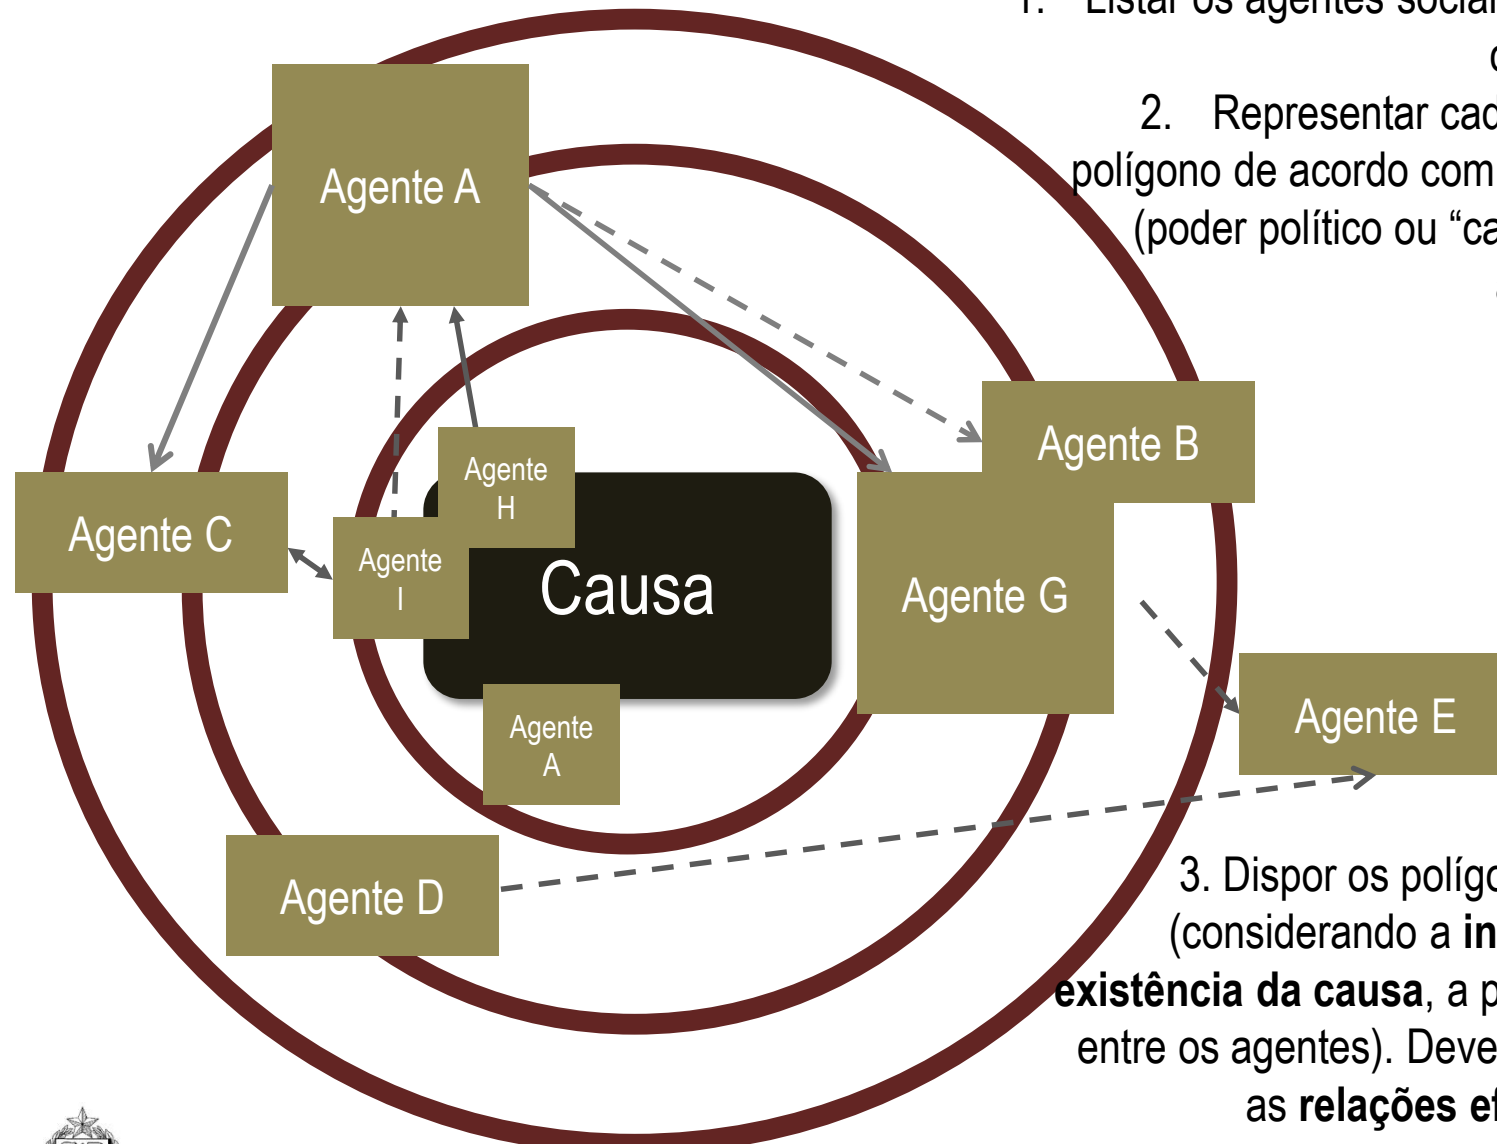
1. Listar os agentes sociai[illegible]
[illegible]

2. Representar cad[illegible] polígono de acordo com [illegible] (poder político ou "ca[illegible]

Agente A

Agente C

Agente H

Agente I

Causa

Agente B

Agente G

Agente A

Agente E

Agente D

3. Dispor os polígo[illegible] (considerando a **in**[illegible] **existência da causa**, a p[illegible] entre os agentes). Deve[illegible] as **relações e**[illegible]